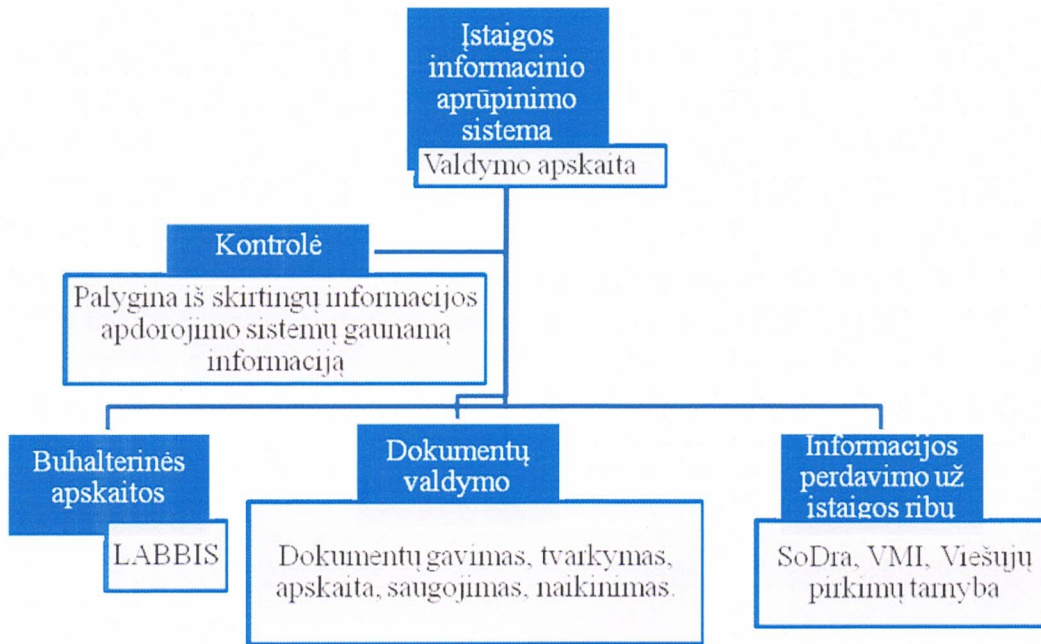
Įstaigos informacinio aprūpinimo sistema

Valdymo apskaita

Kontrolė

Palygina iš skirtingų informacijos apdorojimo sistemų gaunamą informaciją

Buhalterinės apskaitos

LABBIS

Dokumentų valdymo

Dokumentų gavimas, tvarkymas, apskaita, saugojimas, naikinimas.

Informacijos perdavimo už įstaigos ribų

SoDra, VMI, Viešųjų pirkimų tarnyba